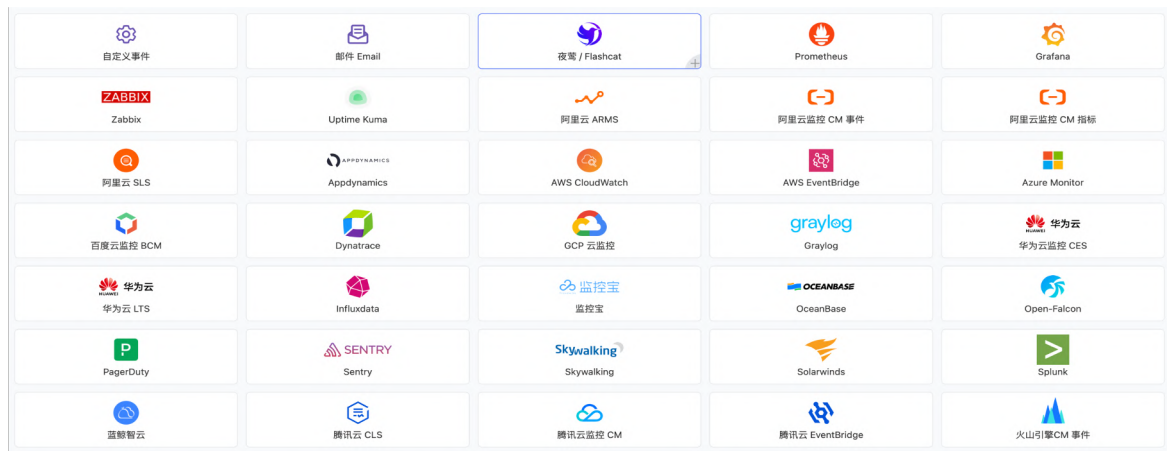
| | | | | |
|---|---|---|---|---|
| 自定义事件 | 邮件 Email | 夜莺 / Flashcat | Prometheus | Grafana |
| ZABBIX Zabbix | Uptime Kuma | 阿里云 ARMS | 阿里云监控 CM 事件 | 阿里云监控 CM 指标 |
| 阿里云 SLS | APPDYNAMICS Appdynamics | AWS CloudWatch | AWS EventBridge | Azure Monitor |
| 百度云监控 BCM | Dynatrace | GCP 云监控 | graylog Graylog | 华为云 华为云监控 CES |
| 华为云 HUAWEI 华为云 LTS | Influxdata | 监控宝 监控宝 | OCEANBASE OceanBase | Open-Falcon |
| PagerDuty | SENTRY Sentry | Skywalking Skywalking | Solarwinds | Splunk |
| 蓝鲸智云 | 腾讯云 CLS | 腾讯云监控 CM | 腾讯云 EventBridge | 火山引擎CM 事件 |